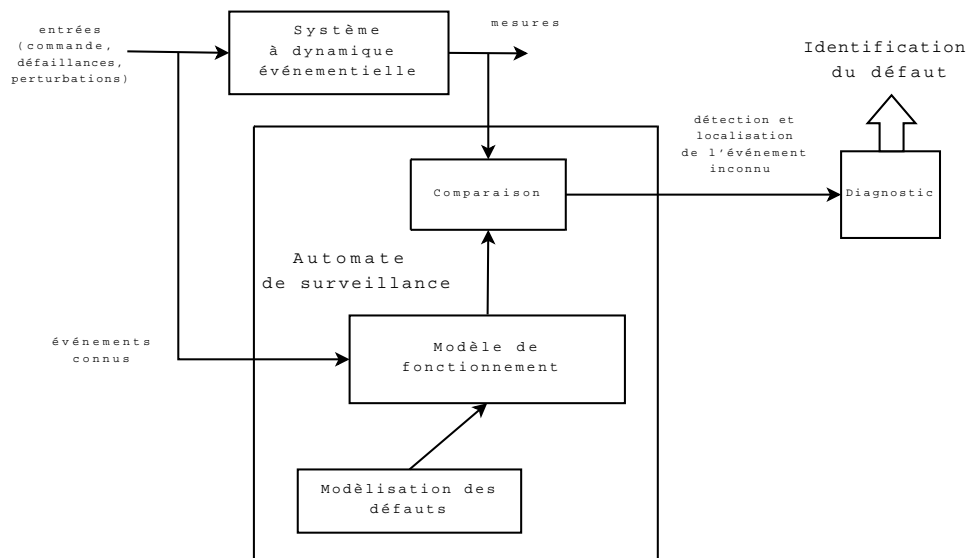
entrées (commande, défaillances, perturbations)

Système à dynamique événementielle

mesures

Identification du défaut

détection et localisation de l'événement inconnu

Comparaison

Diagnostic

Automate de surveillance

événements connus

Modèle de fonctionnement

Modèlisation des défauts